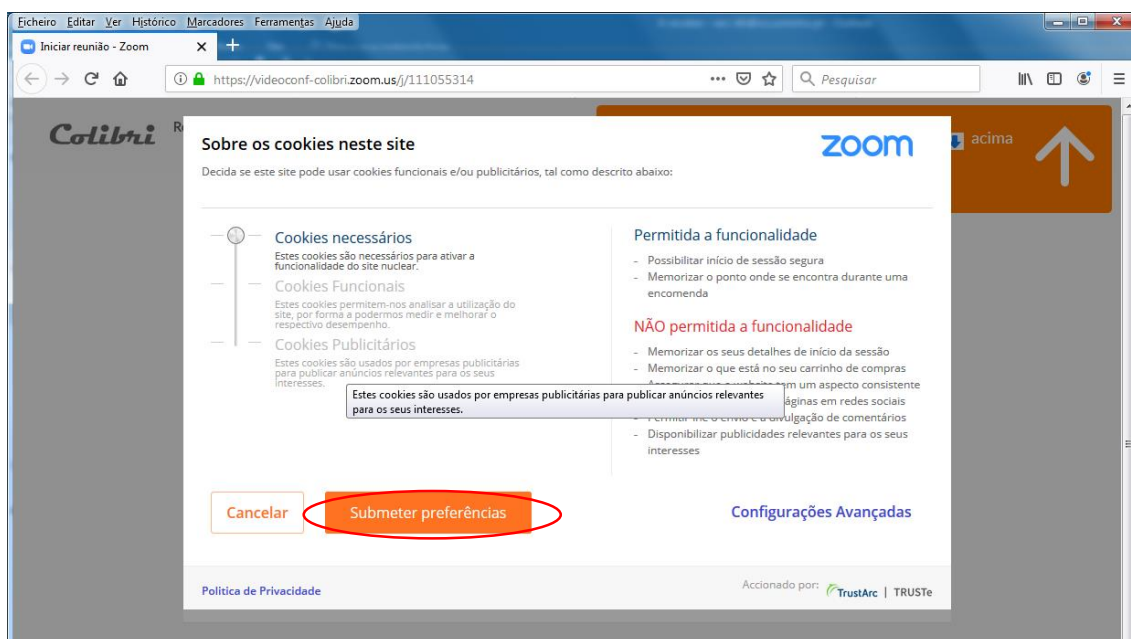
Ficheiro Editar Ver Histórico Marcadores Ferramentas Ajuda

Iniciar reunião - Zoom

https://videoconf-colibri.zoom.us/j/111055314

Pesquisar

Colibri

acima

Sobre os cookies neste site

zoom

Decida se este site pode usar cookies funcionais e/ou publicitários, tal como descrito abaixo:

Cookies necessários
Estes cookies são necessários para ativar a funcionalidade do site nuclear.

Cookies Funcionais
Estes cookies permitem-nos analisar a utilização do site, por forma a podermos medir e melhorar o respectivo desempenho.

Cookies Publicitários
Estes cookies são usados por empresas publicitárias para publicar anúncios relevantes para os seus interesses.

Permitida a funcionalidade
- Possibilitar início de sessão segura
- Memorizar o ponto onde se encontra durante uma encomenda

NÃO permitida a funcionalidade
- Memorizar os seus detalhes de início da sessão
- Memorizar o que está no seu carrinho de compras
- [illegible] um aspecto consistente
- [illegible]áginas em redes sociais
- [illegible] divulgação de comentários
- Disponibilizar publicidades relevantes para os seus interesses

Estes cookies são usados por empresas publicitárias para publicar anúncios relevantes para os seus interesses.

Cancelar

Submeter preferências

Configurações Avançadas

Política de Privacidade

Accionado por: TrustArc | TRUSTe